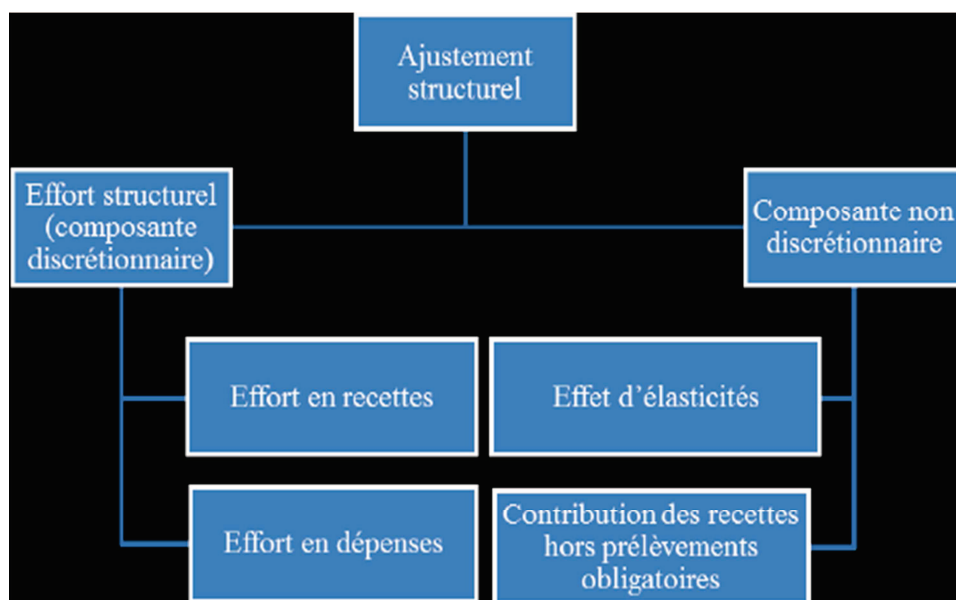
Ajustement structurel

Effort structurel (composante discrétionnaire)

Composante non discrétionnaire

Effort en recettes

Effort en dépenses

Effet d'élasticités

Contribution des recettes hors prélèvements obligatoires